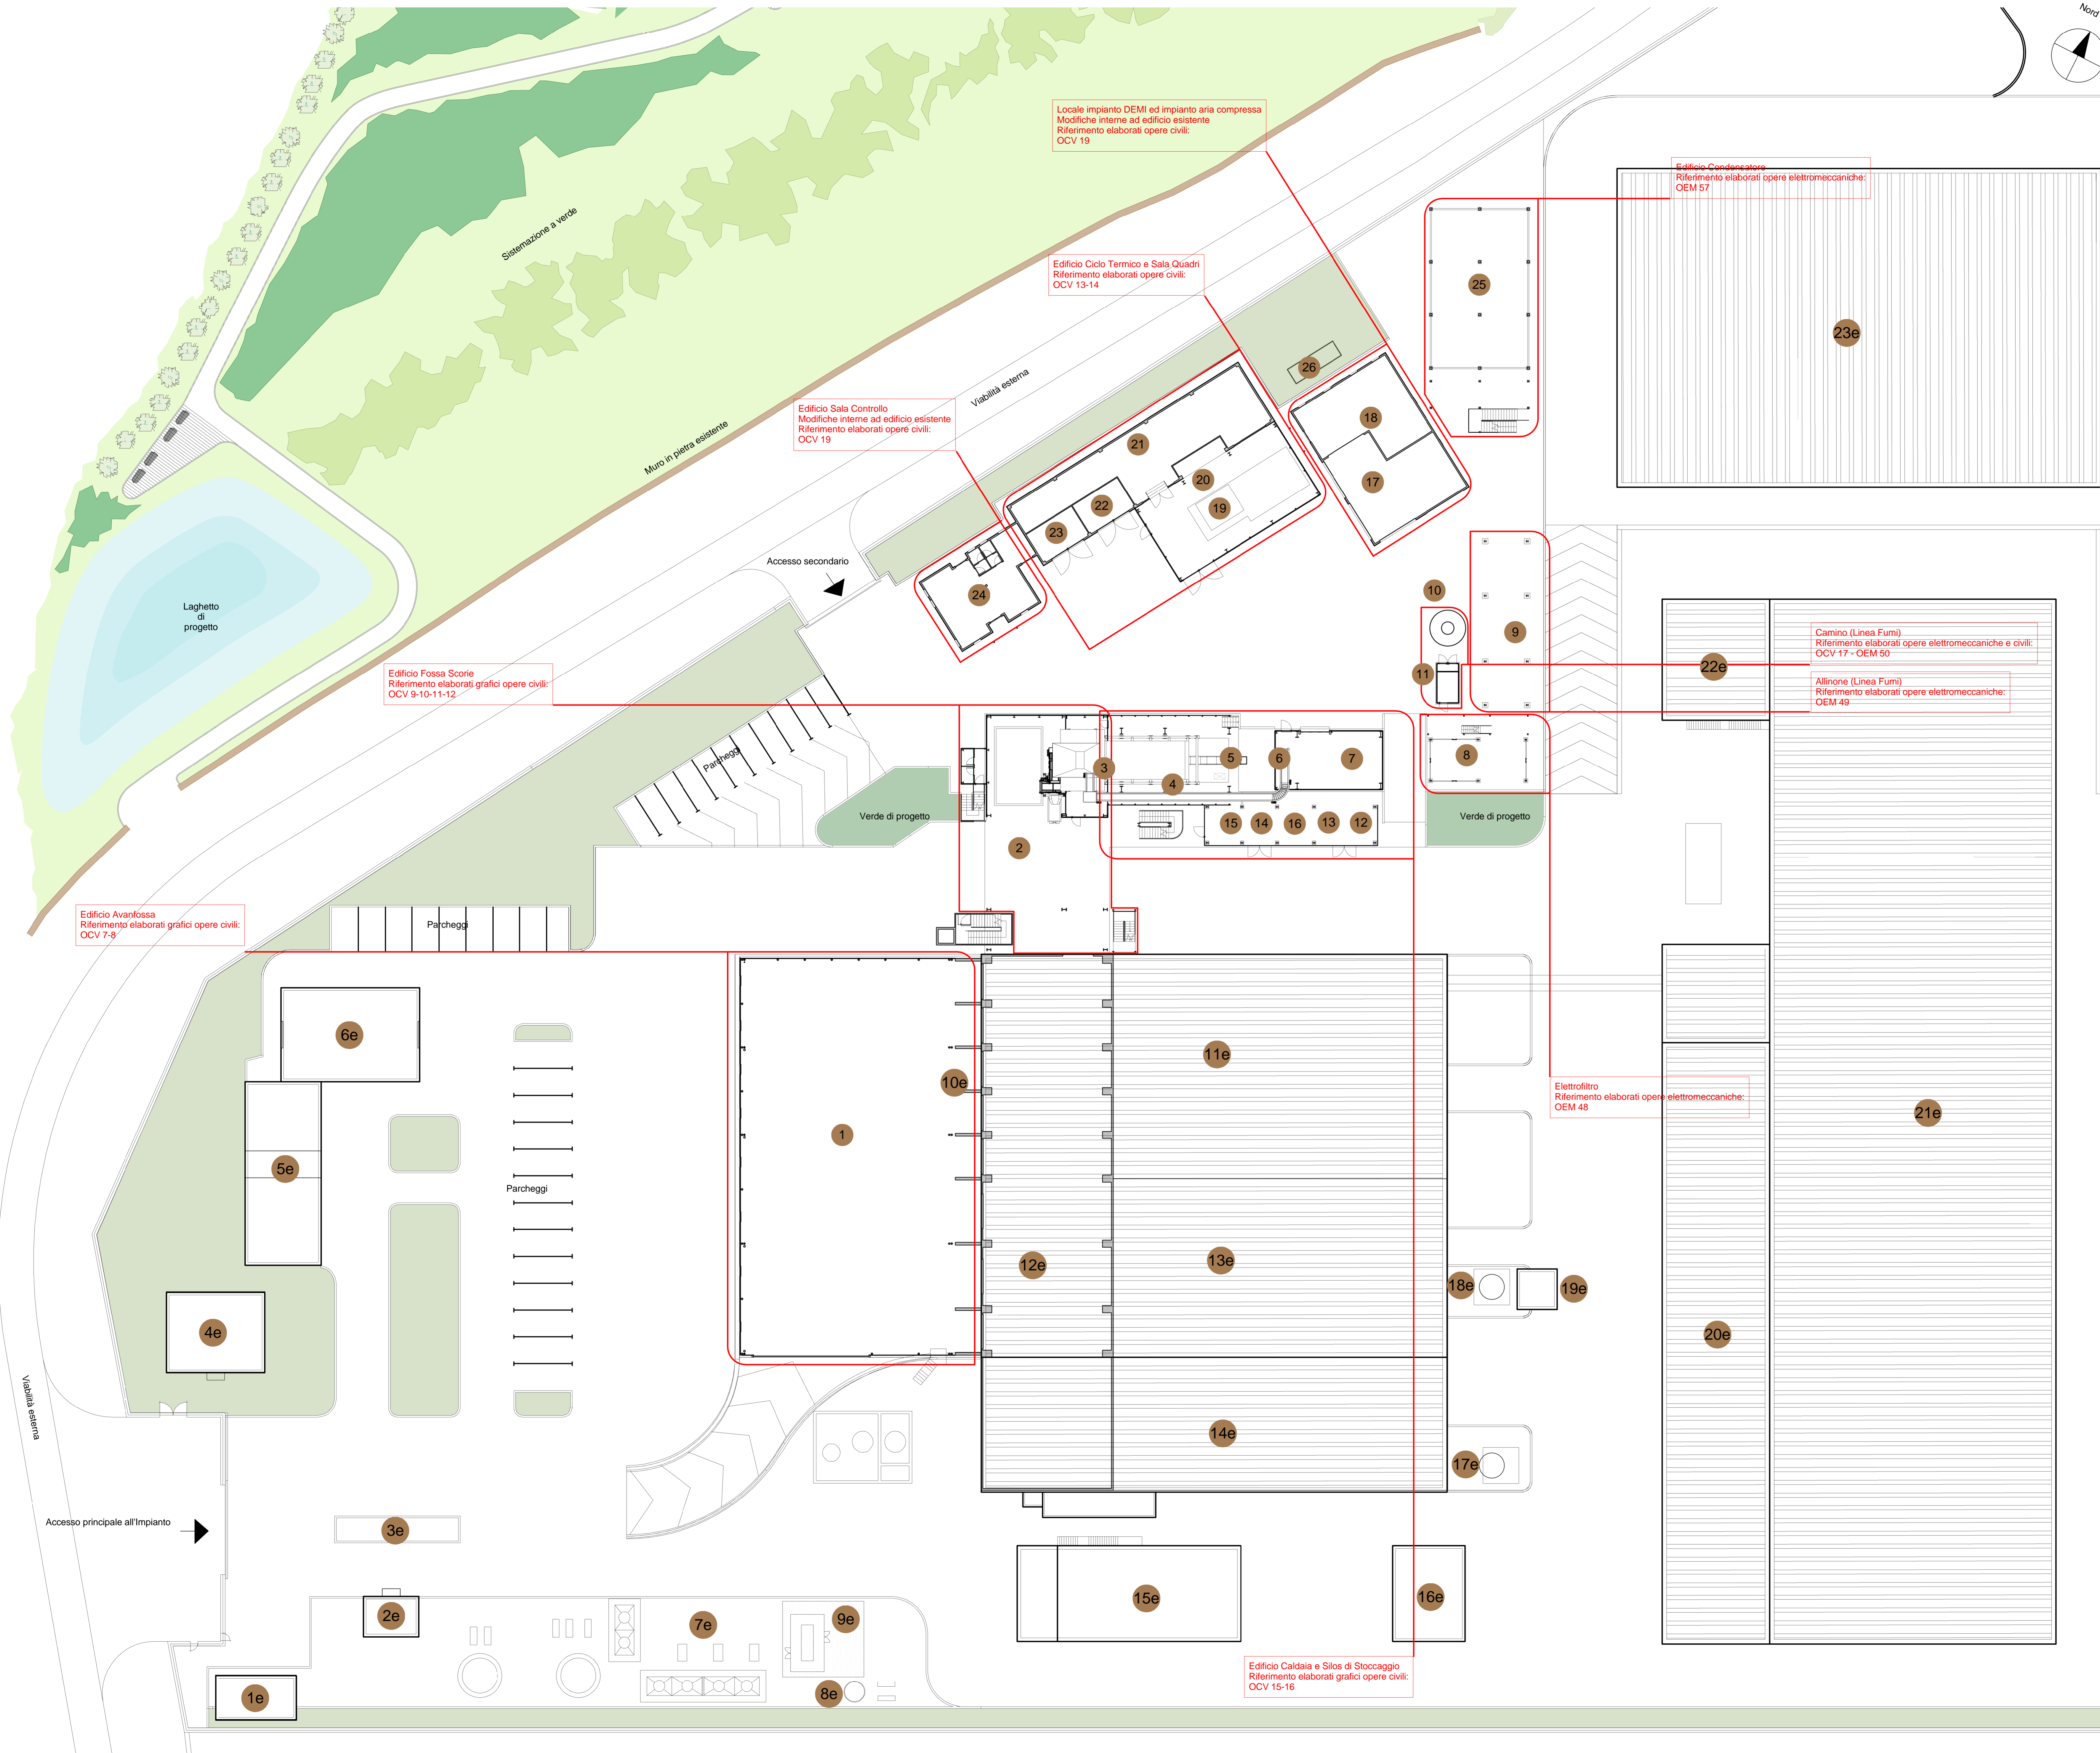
Nord

Locale impianto DEMI ed impianto aria compressa
Modifiche interne ad edificio esistente
Riferimento elaborati opere civili:
OCV 19

Edificio Condensatore
Riferimento elaborati opere elettromeccaniche:
OEM 57

Sistemazione a verde

Edificio Ciclo Termico e Sala Quadri
Riferimento elaborati opere civili:
OCV 13-14

25

23e

26

Viabilità esterna

Edificio Sala Controllo
Modifiche interne ad edificio esistente
Riferimento elaborati opere civili:
OCV 19

Muro in pietra esistente

21

18

20

17

22

19

23

Accesso secondario

24

Laghetto
di
progetto

10

9

Camino (Linea Fumi)
Riferimento elaborati opere elettromeccaniche e civili:
OCV 17 - OEM 50

22e

Edificio Fossa Scorie
Riferimento elaborati grafici opere civili:
OCV 9-10-11-12

11

Allinone (Linea Fumi)
Riferimento elaborati opere elettromeccaniche:
OEM 49

Parcheggi

5

6

7

8

3

4

Verde di progetto

Verde di progetto

15

14

16

13

12

2

Edificio Avanfossa
Riferimento elaborati grafici opere civili:
OCV 7-8

Parcheggi

6e

11e

10e

1

Elettrofiltro
Riferimento elaborati opere elettromeccaniche:
OEM 48

21e

5e

Parcheggi

12e

13e

18e

19e

4e

20e

Viabilità esterna

14e

17e

Accesso principale all'Impianto

3e

15e

16e

2e

7e

9e

1e

8e

Edificio Caldaia e Silos di Stoccaggio
Riferimento elaborati grafici opere civili:
OCV 15-16